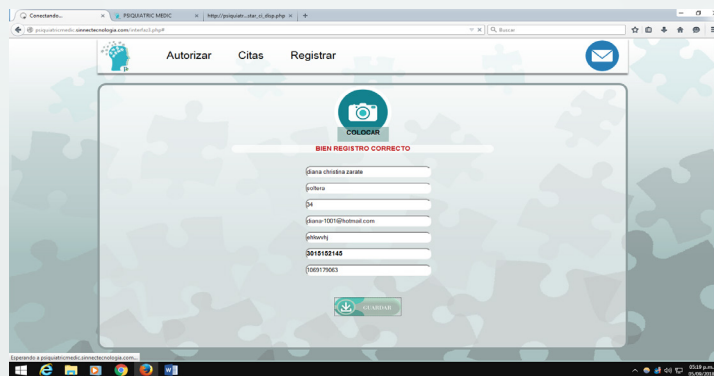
Conectando...
PSIQUIATRIC MEDIC
http://psiquiatr...star_ci_disp.php
psiquiatricmedic.sinnectecnologia.com/interfaz2.php#
Buscar

Autorizar
Citas
Registrar

COLOCAR

BIEN REGISTRO CORRECTO

diana christina zarate
polfera
34
diana-1001@hotmail.com
ehlswvhj
3015152145
1069175063

GUARDAR

Esperando a psiquiatricmedic.sinnectecnologia.com...
03:18 p.m.
30/09/2016